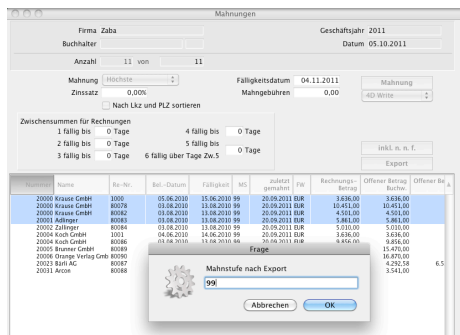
Mahnungen

Firma Zaba
Buchhalter
Geschäftsjahr 2011
Datum 05.10.2011

Anzahl 11 von 11

Mahnung Höchste
Zinssatz 0,00
Nach Lkz und PLZ sortieren
Fälligkeitsdatum 04.11.2011
Mahngebühren 0,00
Mahnung
4D Write

Zwischensummen für Rechnungen
1 fällig bis 0 Tage
2 fällig bis 0 Tage
3 fällig bis 0 Tage
4 fällig bis 0 Tage
5 fällig bis 0 Tage
6 fällig über Tage Zw.5
inkl. n. n. f.
Export

| Nummer | Name | Re-Nr. | Bel.-Datum | Fälligkeit | MS | zuletzt gemahnt | FW | Rechnungs-Betrag | Offener Betrag Buchw. | Offener Be |
|---|---|---|---|---|---|---|---|---|---|---|
| 20000 | Krause GmbH | 1000 | 05.06.2010 | 15.06.2010 | 99 | 20.09.2011 | EUR | 3.636,00 | 3.636,00 | |
| 20000 | Krause GmbH | 80078 | 03.08.2010 | 13.08.2010 | 99 | 20.09.2011 | EUR | 10.451,00 | 10.451,00 | |
| 20000 | Krause GmbH | 80082 | 03.08.2010 | 13.08.2010 | 99 | 20.09.2011 | EUR | 4.501,00 | 4.501,00 | |
| 20001 | Adlinger | 80083 | 03.08.2010 | 13.08.2010 | 99 | 20.09.2011 | EUR | 5.861,00 | 5.861,00 | |
| 20002 | Zallinger | 80084 | 03.08.2010 | 13.08.2010 | 99 | 20.09.2011 | EUR | 5.010,00 | 5.010,00 | |
| 20004 | Koch GmbH | 1001 | 04.06.2010 | 14.06.2010 | 99 | 20.09.2011 | EUR | 3.636,00 | 3.636,00 | |
| 20004 | Koch GmbH | 80086 | 03.08.2010 | 13.08.2010 | 99 | 20.09.2011 | EUR | 9.856,00 | 9.856,00 | |
| 20005 | Brunner GmbH | 80089 | | | | | | | 20.000,00 | |
| 20006 | Orange Verlag GmbH | 80090 | | | | | | | 16.870,00 | |
| 20023 | Bärli AG | 80087 | | | | | | | 4.292,58 | 6.5 |
| 20031 | Arcon | 80088 | | | | | | | 3.541,00 | |

Frage
Mahnstufe nach Export
99
Abbrechen
OK